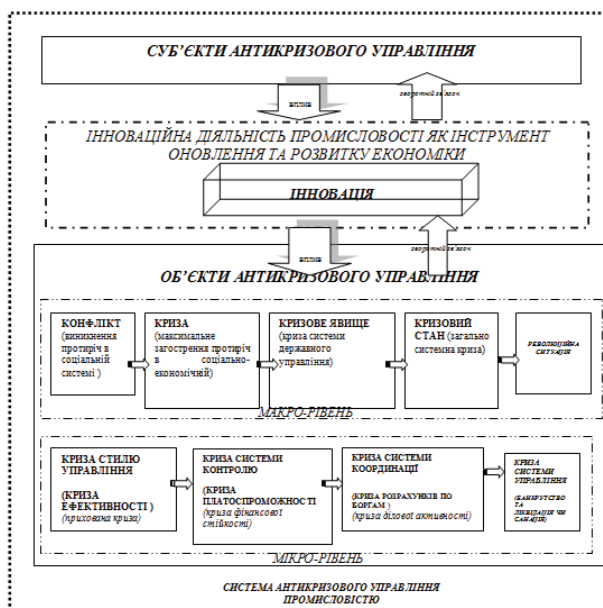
СУБ'ЄКТИ АНТИКРИЗОВОГО УПРАВЛІННЯ

вплив

зворотній зв'язок

ІННОВАЦІЙНА ДІЯЛЬНІСТЬ ПРОМИСЛОВОСТІ ЯК ІНСТРУМЕНТ ОНОВЛЕННЯ ТА РОЗВИТКУ ЕКОНОМІКИ

ІННОВАЦІЯ

вплив

зворотній зв'язок

ОБ'ЄКТИ АНТИКРИЗОВОГО УПРАВЛІННЯ

КОНФЛІКТ (виникнення протиріч в соціальній системі )

КРИЗА (максимальне загострення протиріч в соціально-економічній)

КРИЗОВЕ ЯВИЩЕ (криза системи державного управління)

КРИЗОВИЙ СТАН (загально системна криза)

РЕВОЛЮЦІЙНА СИТУАЦІЯ

МАКРО-РІВЕНЬ

КРИЗА СТИЛЮ УПРАВЛІННЯ (КРИЗА ЕФЕКТИВНОСТІ ) (прихована криза)

КРИЗА СИСТЕМИ КОНТРОЛЮ (КРИЗА ПЛАТОСПРОМОЖНОСТІ (криза фінансової стійкості)

КРИЗА СИСТЕМИ КООРДИНАЦІЇ (КРИЗА РОЗРАХУНКІВ ПО БОРГАМ ) (криза ділової активності)

КРИЗА СИСТЕМИ УПРАВЛІННЯ (БАНКРУТСТВО ТА ЛІКВІДАЦІЯ ЧИ САНАЦІЯ)

МІКРО-РІВЕНЬ

СИСТЕМА АНТИКРИЗОВОГО УПРАВЛІННЯ ПРОМИСЛОВІСТЮ